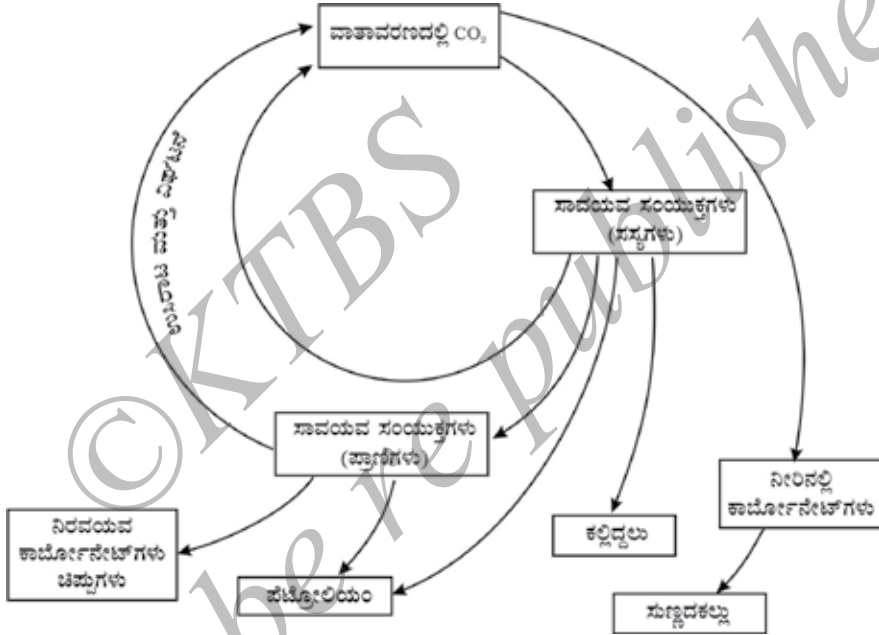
ವಾತಾವರಣದಲ್ಲಿ $CO_2$

ಸಾವಯವ ಸಂಯುಕ್ತಗಳು (ಸಸ್ಯಗಳು)

ಉಸಿರಾಟ ಮತ್ತು ವಿಘಟನೆ

ಸಾವಯವ ಸಂಯುಕ್ತಗಳು (ಪ್ರಾಣಿಗಳು)

ನಿರವಯವ ಕಾರ್ಬೋನೇಟ್‌ಗಳು ಚಿಪ್ಪುಗಳು

ಪೆಟ್ರೋಲಿಯಂ

ಕಲ್ಲಿದ್ದಲು

ನೀರಿನಲ್ಲಿ ಕಾರ್ಬೋನೇಟ್‌ಗಳು

ಸುಣ್ಣದಕಲ್ಲು

©KTBS
Not to be republished